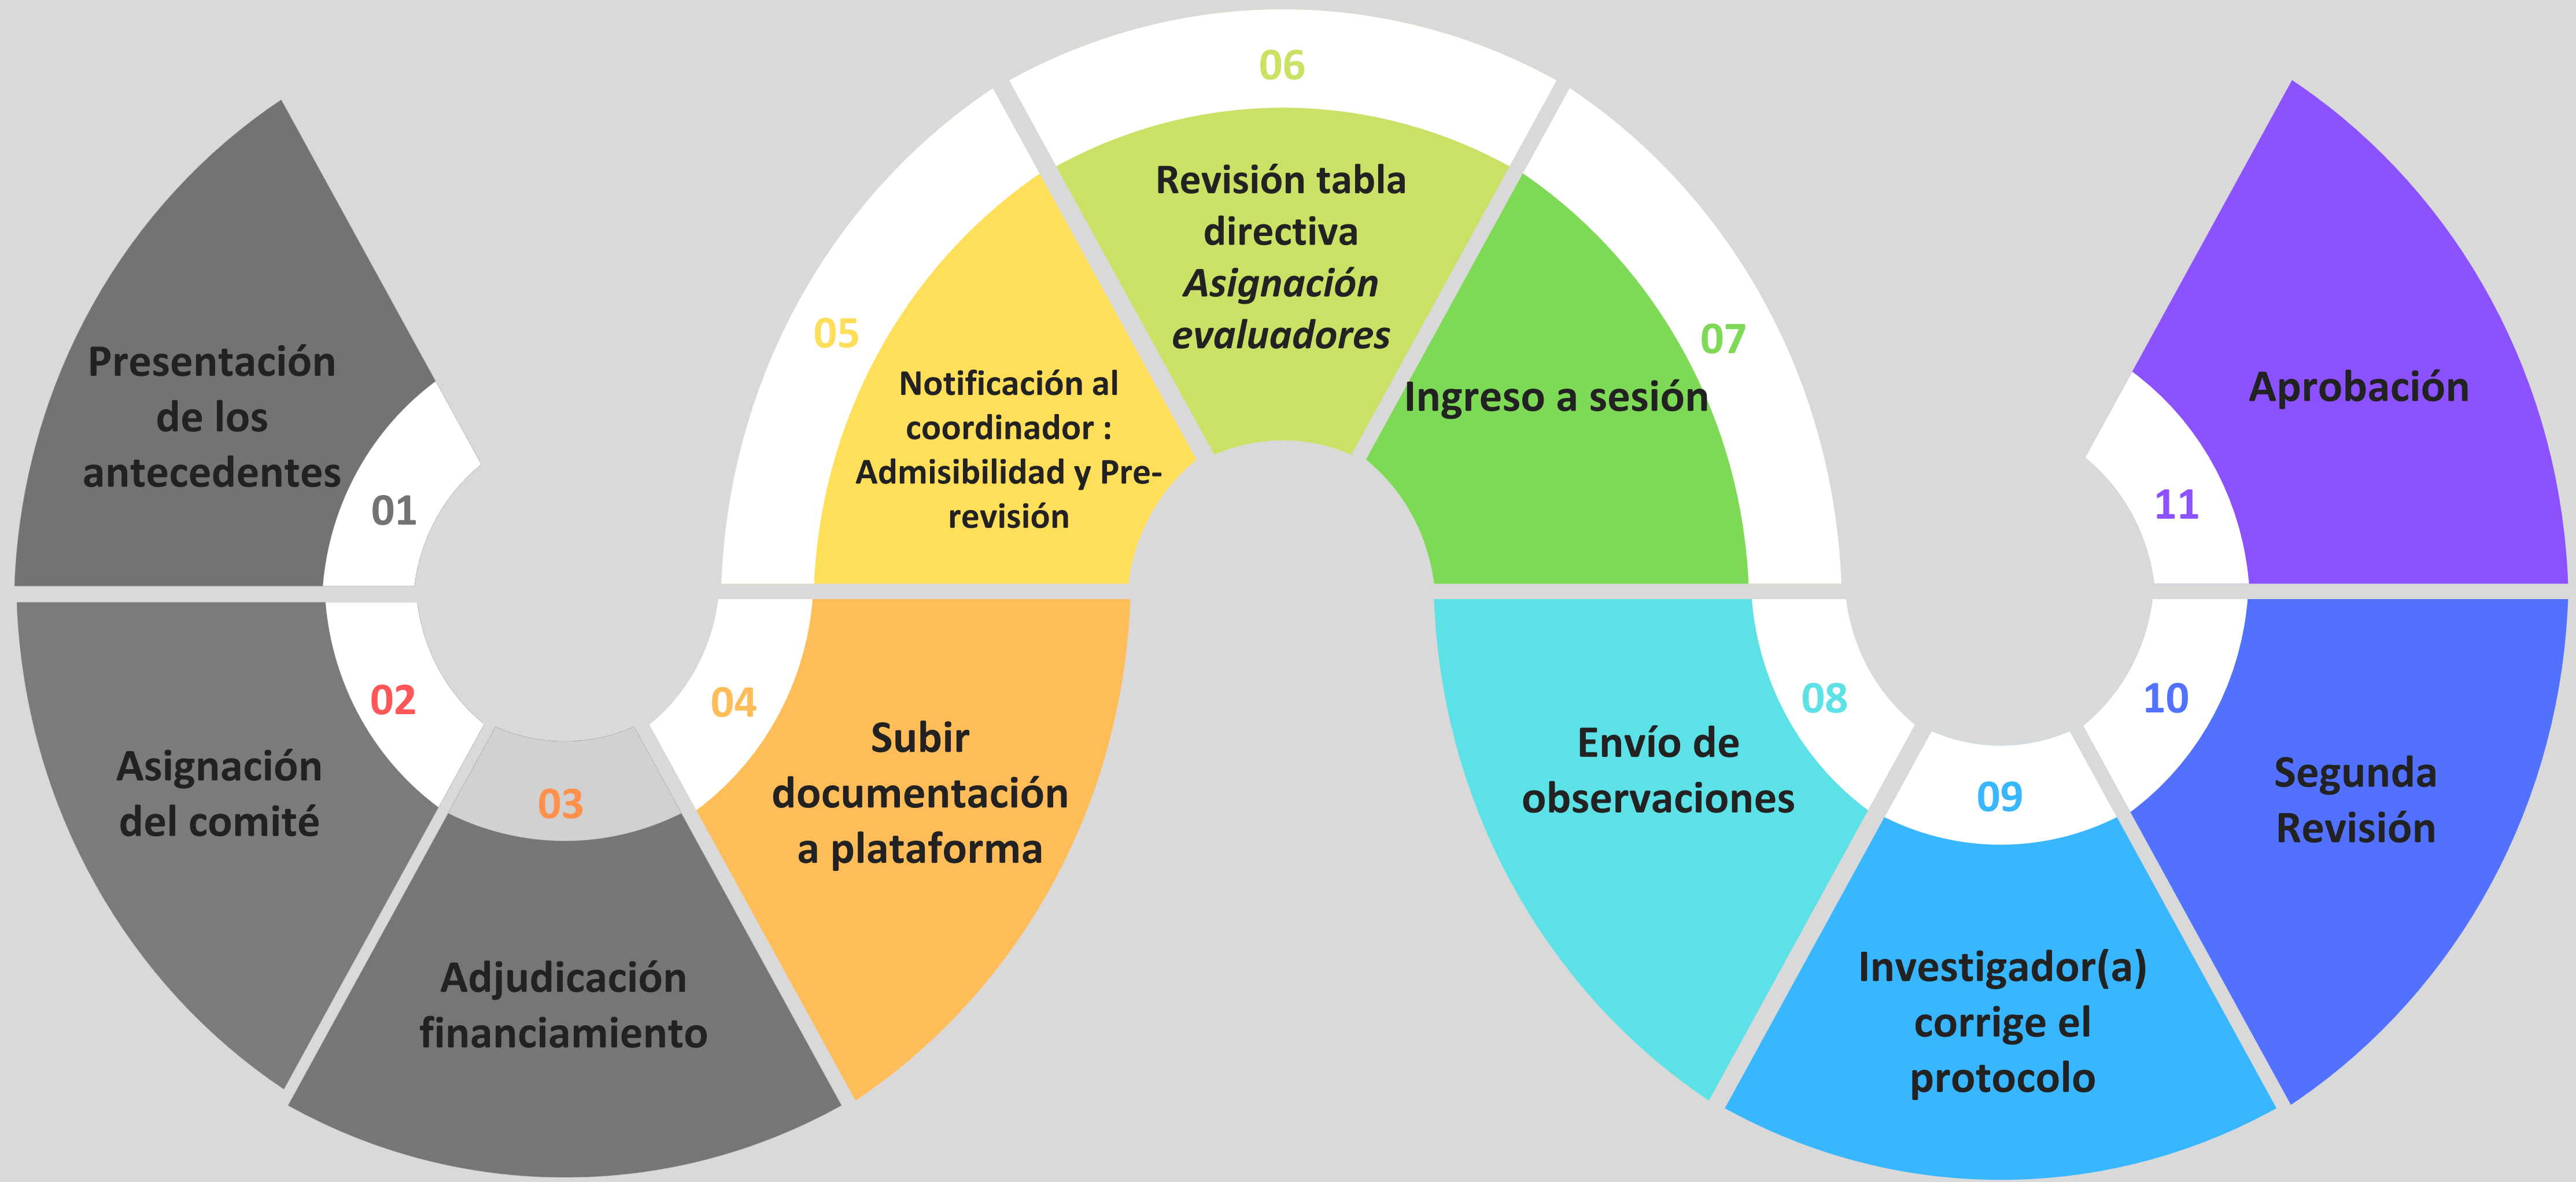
01
Presentación de los antecedentes

02
Asignación del comité

03
Adjudicación financiamiento

04
Subir documentación a plataforma

05
Notificación al coordinador : Admisibilidad y Pre-revisión

06
Revisión tabla directiva
*Asignación evaluadores*

07
Ingreso a sesión

08
Envío de observaciones

09
Investigador(a) corrige el protocolo

10
Segunda Revisión

11
Aprobación